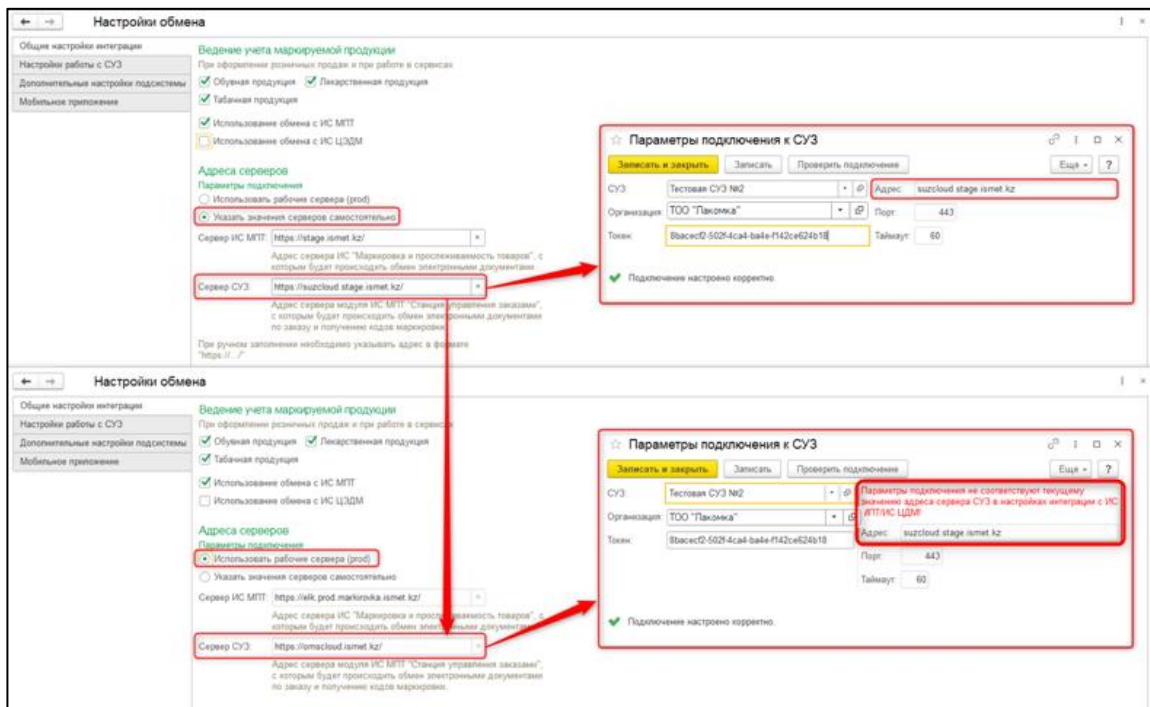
Настройки обмена

Общие настройки интеграции
Настройки работы с СУЗ
Дополнительные настройки подсистемы
Мобильное приложение

Ведение учета маркируемой продукции
При оформлении розничных продаж и при работе в сервисах
Обувная продукция Лекарственная продукция
Табачная продукция
Использование обмена с ИС МПТ
Использование обмена с ИС ЦЭДМ

Адреса серверов
Параметры подключения
Использовать рабочие сервера (prod)
Указать значения серверов самостоятельно
Сервер ИС МПТ: https://stage.ismet.kz/
Адрес сервера ИС "Маркировка и прослеживаемость товаров", с которым будет происходить обмен электронными документами
Сервер СУЗ: https://suzcloud.stage.ismet.kz/
Адрес сервера модуля ИС МПТ "Станция управления заказами", с которым будет происходить обмен электронными документами по заказу и получению кодов маркировки.
При ручном заполнении необходимо указывать адрес в формате "https://.../"

Параметры подключения к СУЗ
Записать и закрыть Записать Проверить подключение Еще ?
СУЗ: Тестовая СУЗ №2 Адрес: suzcloud.stage.ismet.kz
Организация: ТОО "Пакомка" Порт: 443
Токен: 8bacecf2-502f-4ca4-ba4e-f142ce624b18 Таймаут: 60
Подключение настроено корректно.

Настройки обмена

Общие настройки интеграции
Настройки работы с СУЗ
Дополнительные настройки подсистемы
Мобильное приложение

Ведение учета маркируемой продукции
При оформлении розничных продаж и при работе в сервисах
Обувная продукция Лекарственная продукция
Табачная продукция
Использование обмена с ИС МПТ
Использование обмена с ИС ЦЭДМ

Адреса серверов
Параметры подключения
Использовать рабочие сервера (prod)
Указать значения серверов самостоятельно
Сервер ИС МПТ: https://elk.prod.markirovka.ismet.kz/
Адрес сервера ИС "Маркировка и прослеживаемость товаров", с которым будет происходить обмен электронными документами
Сервер СУЗ: https://omscloud.ismet.kz/
Адрес сервера модуля ИС МПТ "Станция управления заказами", с которым будет происходить обмен электронными документами по заказу и получению кодов маркировки.

Параметры подключения к СУЗ
Записать и закрыть Записать Проверить подключение Еще ?
СУЗ: Тестовая СУЗ №2
Организация: ТОО "Пакомка"
Токен: 8bacecf2-502f-4ca4-ba4e-f142ce624b18
Параметры подключения не соответствуют текущему значению адреса сервера СУЗ в настройках интеграции с ИС МПТ/ИС ЦДМ!
Адрес: suzcloud.stage.ismet.kz
Порт: 443
Таймаут: 60
Подключение настроено корректно.